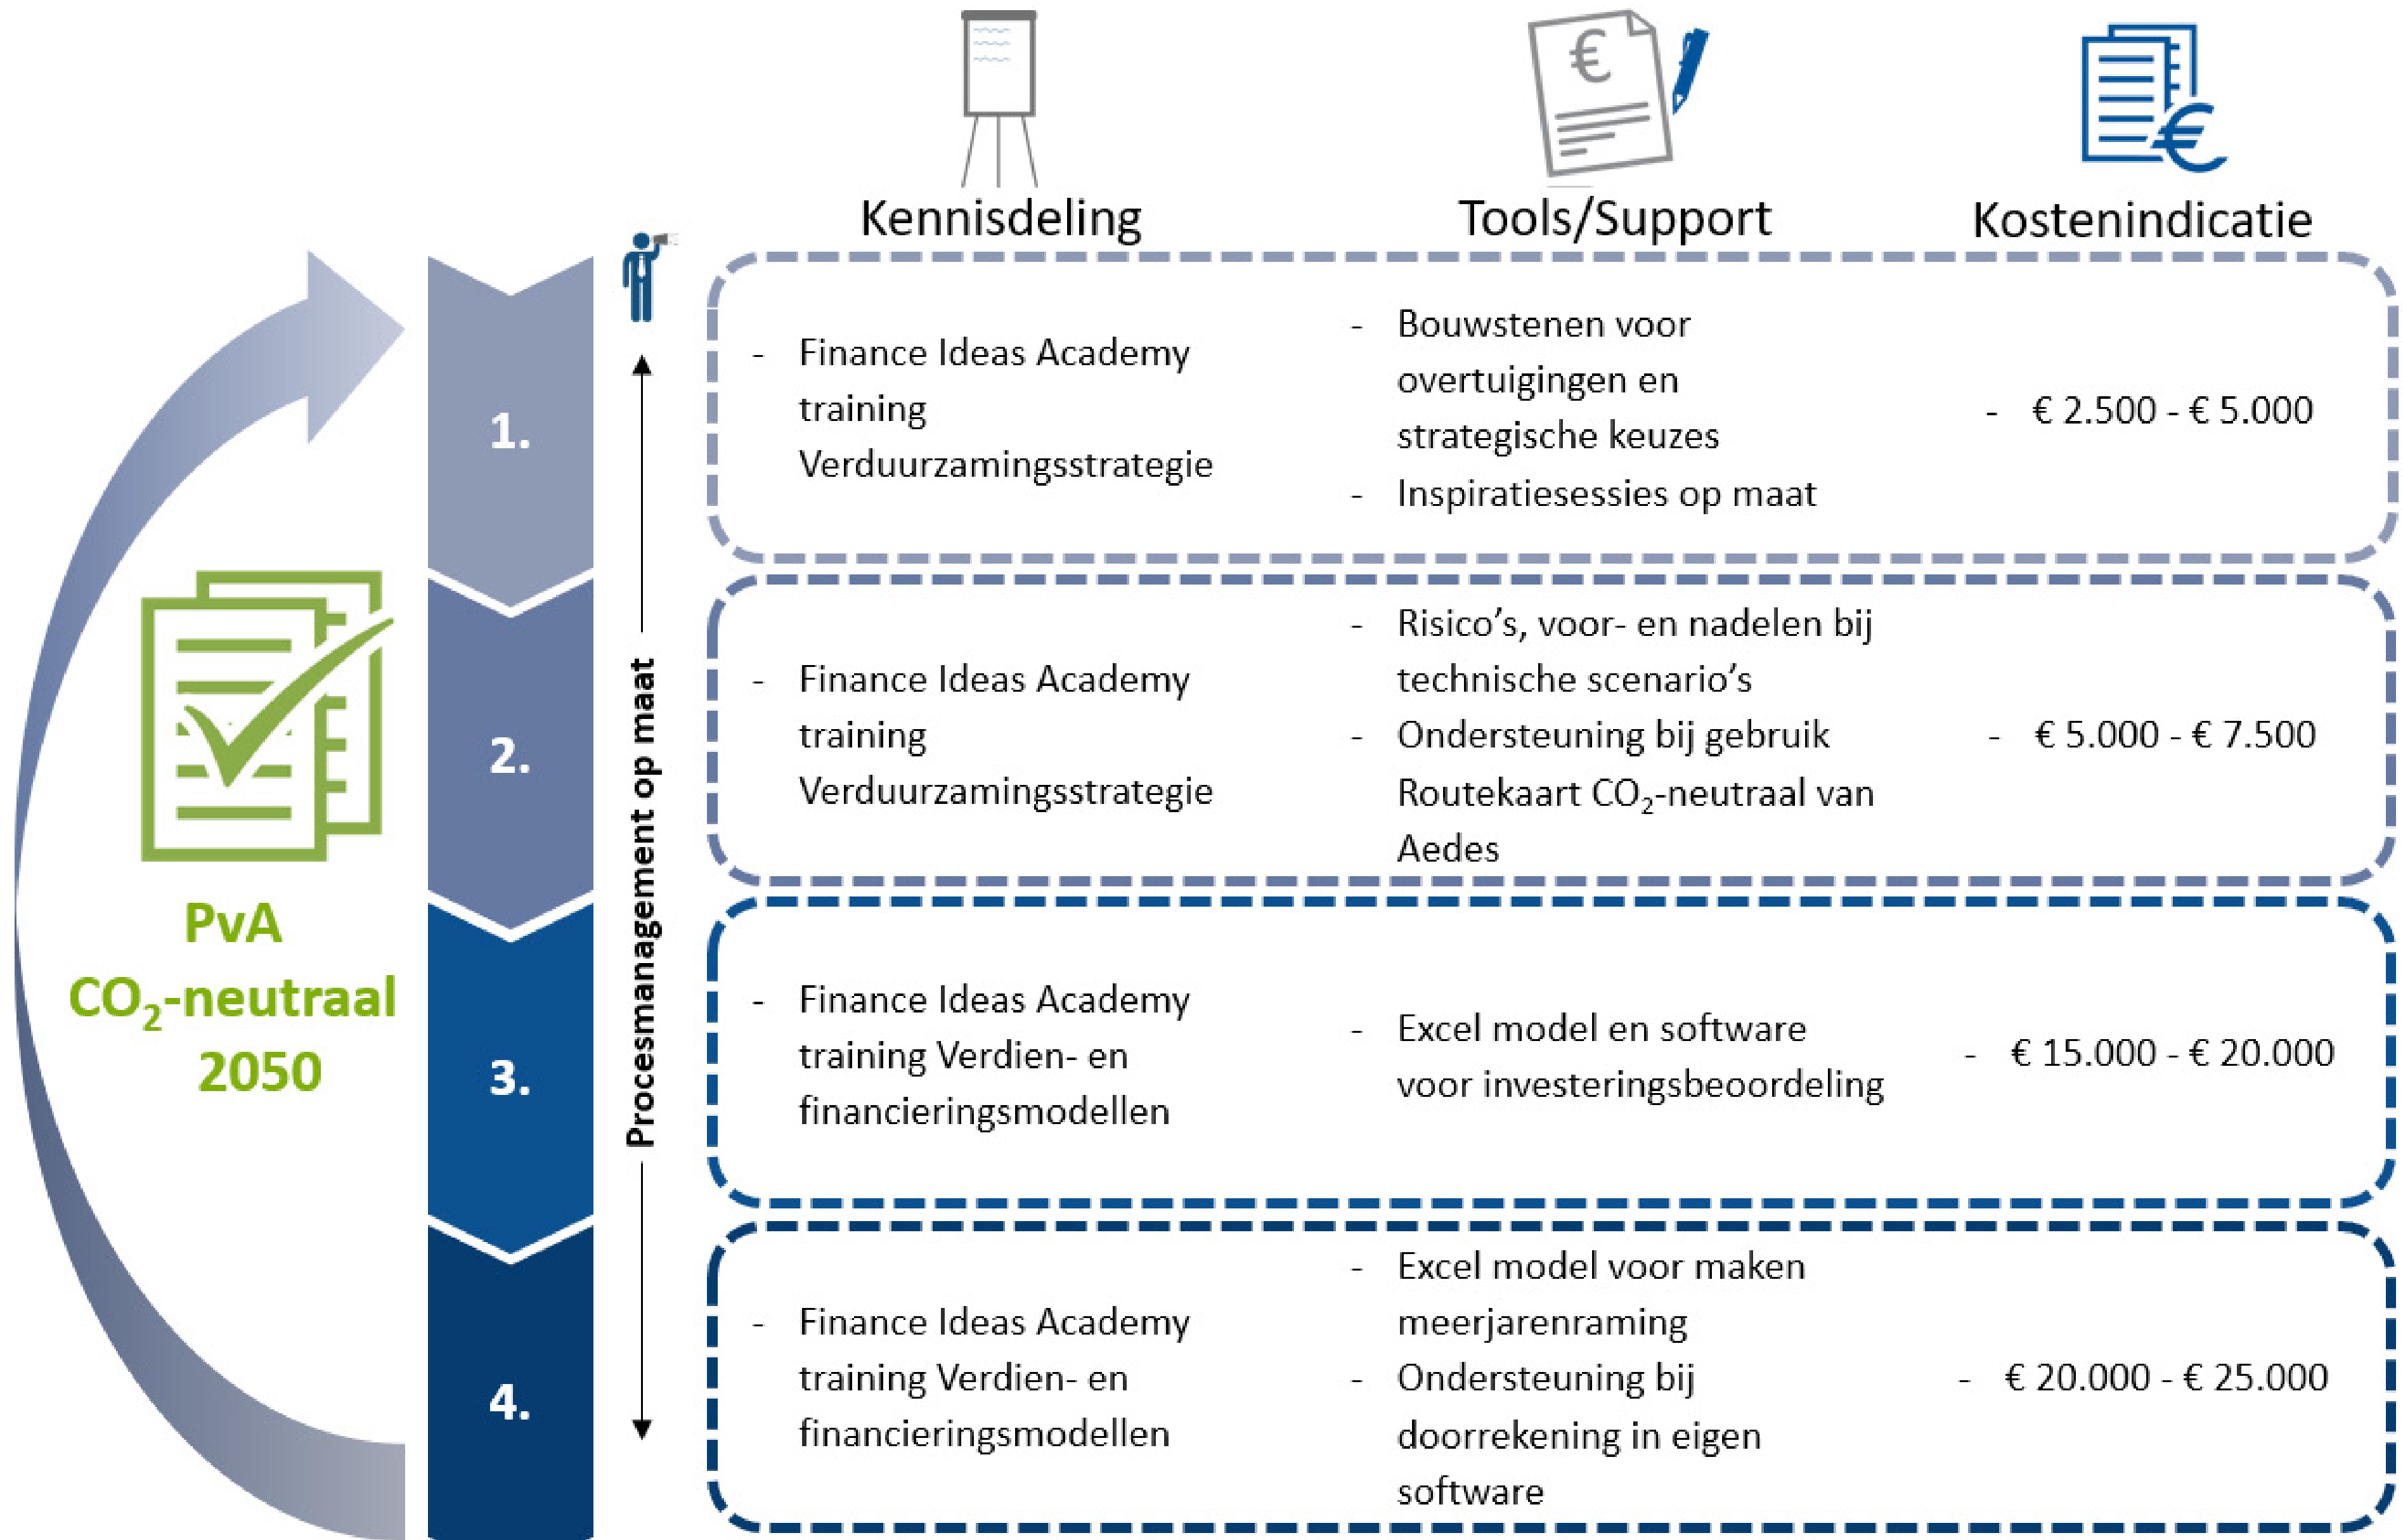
Kennisdeling

Tools/Support

Kostenindicatie

PvA $CO_2$-neutraal 2050

Procesmanagement op maat

1.

- Finance Ideas Academy training Verduurzamingsstrategie

- Bouwstenen voor overtuigingen en strategische keuzes
- Inspiratiesessies op maat

- € 2.500 - € 5.000

2.

- Finance Ideas Academy training Verduurzamingsstrategie

- Risico's, voor- en nadelen bij technische scenario's
- Ondersteuning bij gebruik Routekaart $CO_2$-neutraal van Aedes

- € 5.000 - € 7.500

3.

- Finance Ideas Academy training Verdien- en financieringsmodellen

- Excel model en software voor investeringsbeoordeling

- € 15.000 - € 20.000

4.

- Finance Ideas Academy training Verdien- en financieringsmodellen

- Excel model voor maken meerjarenraming
- Ondersteuning bij doorrekening in eigen software

- € 20.000 - € 25.000